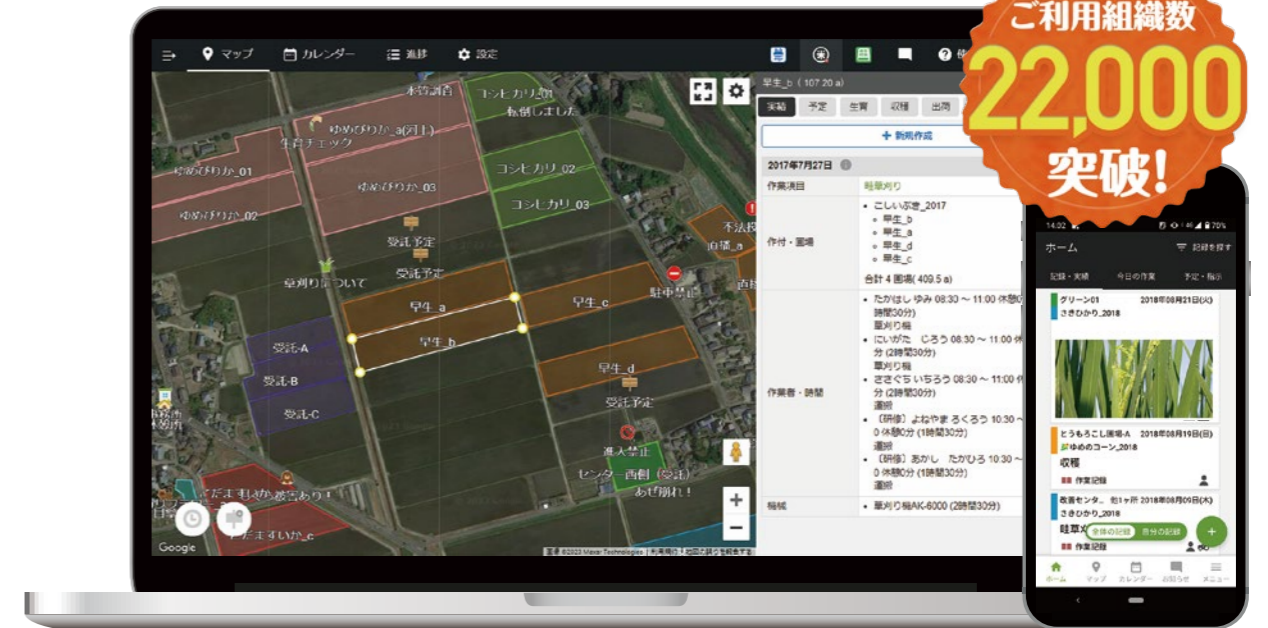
ご利用組織数
22,000
突破!

マップ　カレンダー　進捗　設定

未作調査　コシヒカリ_01 転倒しました
ゆめぴりか_a(四上)
生育チェック
ゆめぴりか_01
ゆめぴりか_03
コシヒカリ_02
コシヒカリ_03
ゆめぴりか_02
受託予定
受託予定
草刈りについて
早生_a
早生_b
早生_c
駐車禁止
早生_d
受託予定
受託-A
受託-B
受託-C
進入禁止
センター西側(受託)
あぜ崩れ!
だまし討ち　ありあり!
だますいか_c
不法投
直播_a
Google
画像 ©2023 Maxar Technologies | 利用規約 | 地図の誤りを報告する

早生_b (107.20 a)
実績　予定　生育　収穫　出荷
新規作成
2017年7月27日
作業項目　畦畔刈り
作付・圃場　こしいぶき_2017　早生_b　早生_a　早生_d　早生_c　合計 4 圃場(409.5 a)
作業者・時間　たかはし ゆみ 08:30 ~ 11:00 休憩0分(2時間30分) 草刈り機
にいがた じろう 08:30 ~ 11:00 休憩0分(2時間30分) 草刈り機
さぎぐち いちろう 08:30 ~ 11:00 休憩0分 運搬
〔研修〕よねやま ろくろう 10:30 ~ 0 休憩0分(1時間30分) 運搬
〔研修〕あかし たかひろ 10:30 ~ 0 休憩0分(1時間30分) 運搬
機械　草刈り機AK-6000 (2時間30分)

14:02　70%
ホーム　記録を探す
記録・実績　今日の作業　予定・指示
グリーン01　2018年08月21日(火)　さきひかり_2018
とうもろこし圃場-A　2018年08月19日(日)　ゆめのコーン_2018
収穫
作業記録
教習センタ...　北1ヶ所　2018年08月09日(木)　さきひかり_2018
畦草刈
全体の記録　自分の記録
作業記録
ホーム　マップ　カレンダー　お知らせ　メニュー